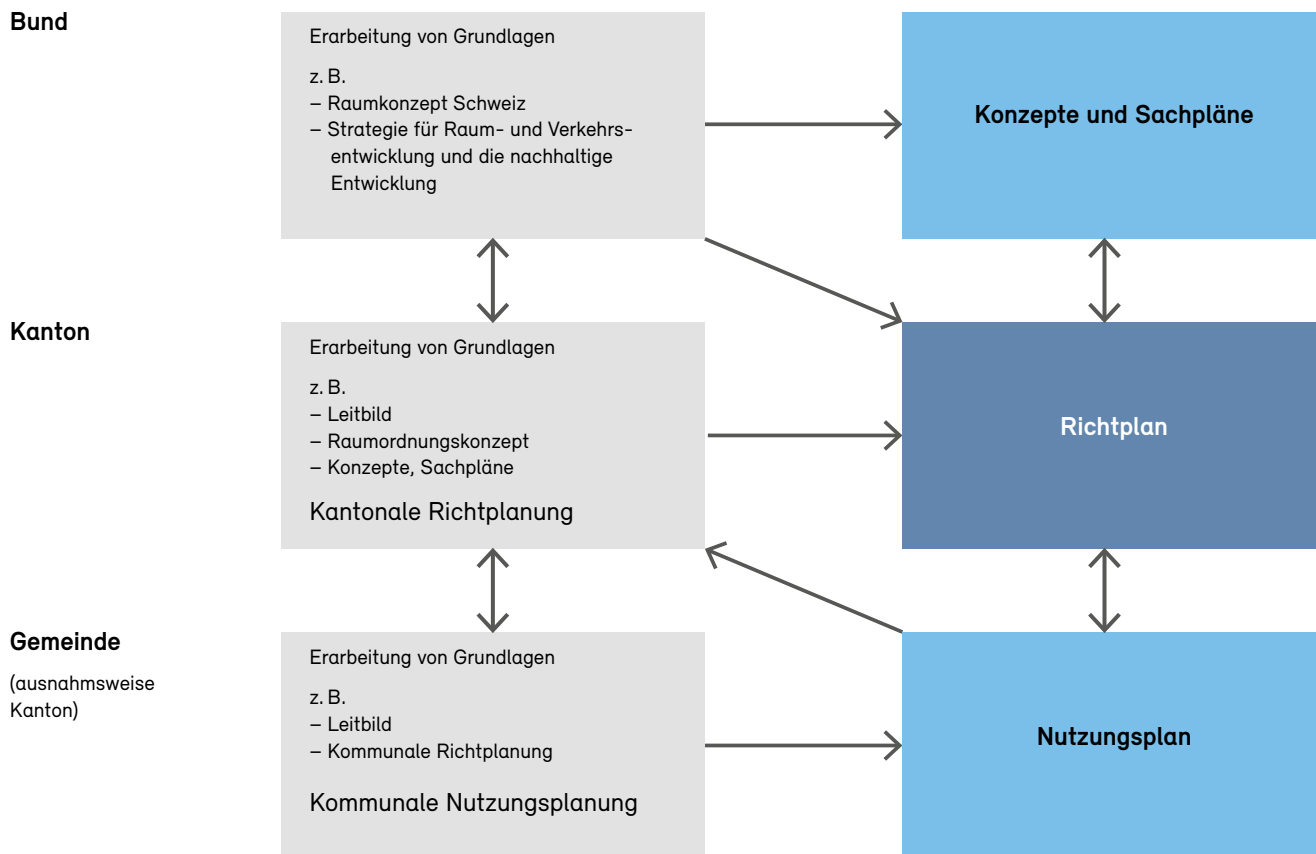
Bund

Erarbeitung von Grundlagen

z. B.
– Raumkonzept Schweiz
– Strategie für Raum- und Verkehrsentwicklung und die nachhaltige Entwicklung

Konzepte und Sachpläne

Kanton

Erarbeitung von Grundlagen

z. B.
– Leitbild
– Raumordnungskonzept
– Konzepte, Sachpläne

Kantonale Richtplanung

Richtplan

Gemeinde

(ausnahmsweise Kanton)

Erarbeitung von Grundlagen

z. B.
– Leitbild
– Kommunale Richtplanung

Kommunale Nutzungsplanung

Nutzungsplan